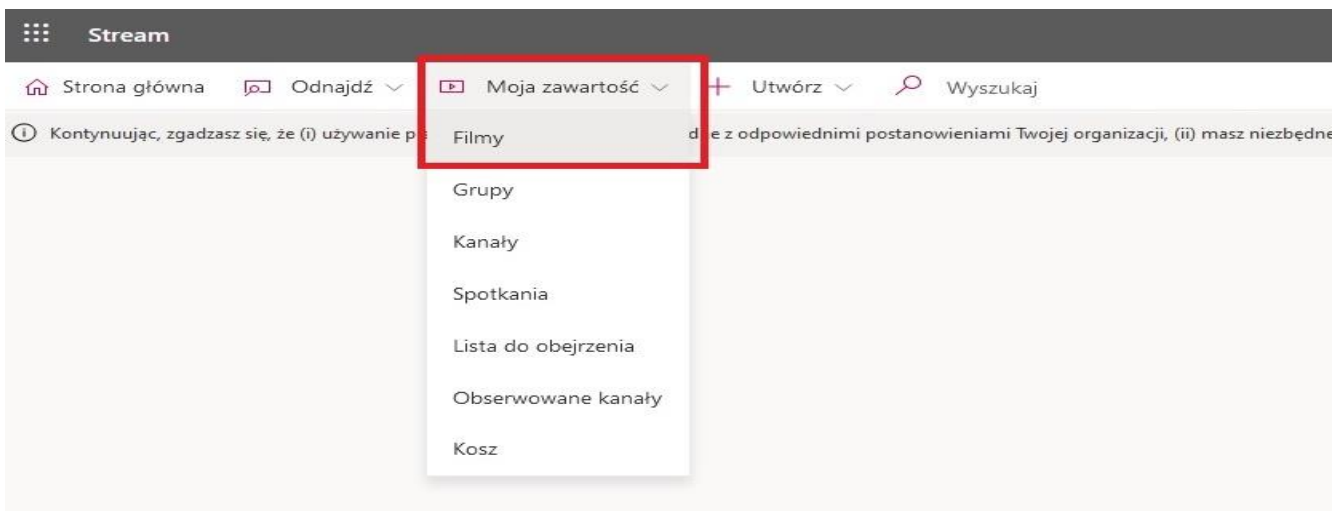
Stream

Strona główna Odnajdź Moja zawartość Utwórz Wyszukaj

Kontynuując, zgadzasz się, że (i) używanie p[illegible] d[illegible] e z odpowiednimi postanowieniami Twojej organizacji, (ii) masz niezbędne

Filmy

Grupy

Kanały

Spotkania

Lista do obejrzenia

Obserwowane kanały

Kosz